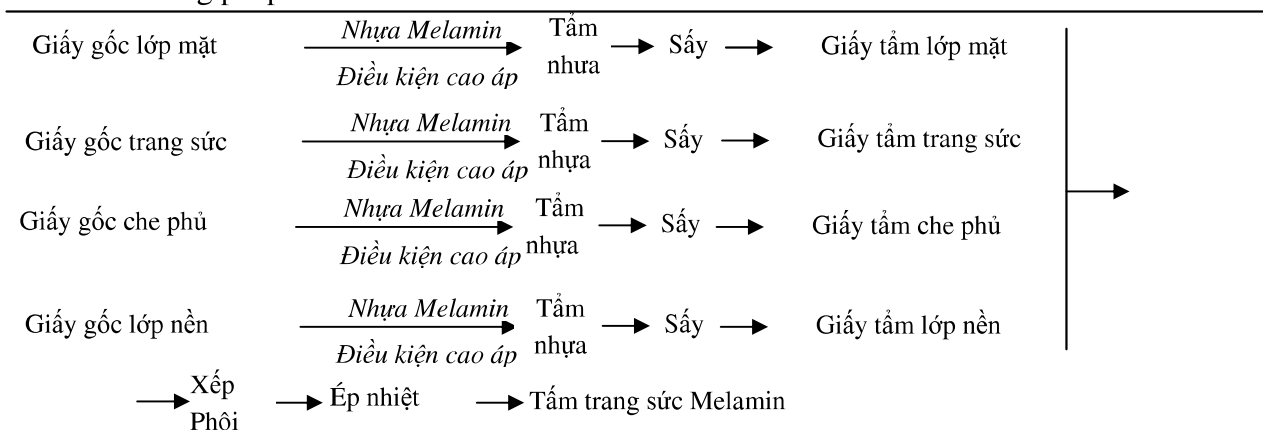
Giấy gốc lớp mặt → Nhựa Melamin / Điều kiện cao áp → Tẩm nhựa → Sấy → Giấy tẩm lớp mặt

Giấy gốc trang sức → Nhựa Melamin / Điều kiện cao áp → Tẩm nhựa → Sấy → Giấy tẩm trang sức

Giấy gốc che phủ → Nhựa Melamin / Điều kiện cao áp → Tẩm nhựa → Sấy → Giấy tẩm che phủ

Giấy gốc lớp nền → Nhựa Melamin / Điều kiện cao áp → Tẩm nhựa → Sấy → Giấy tẩm lớp nền

→ Xếp Phôi → Ép nhiệt → Tấm trang sức Melamin